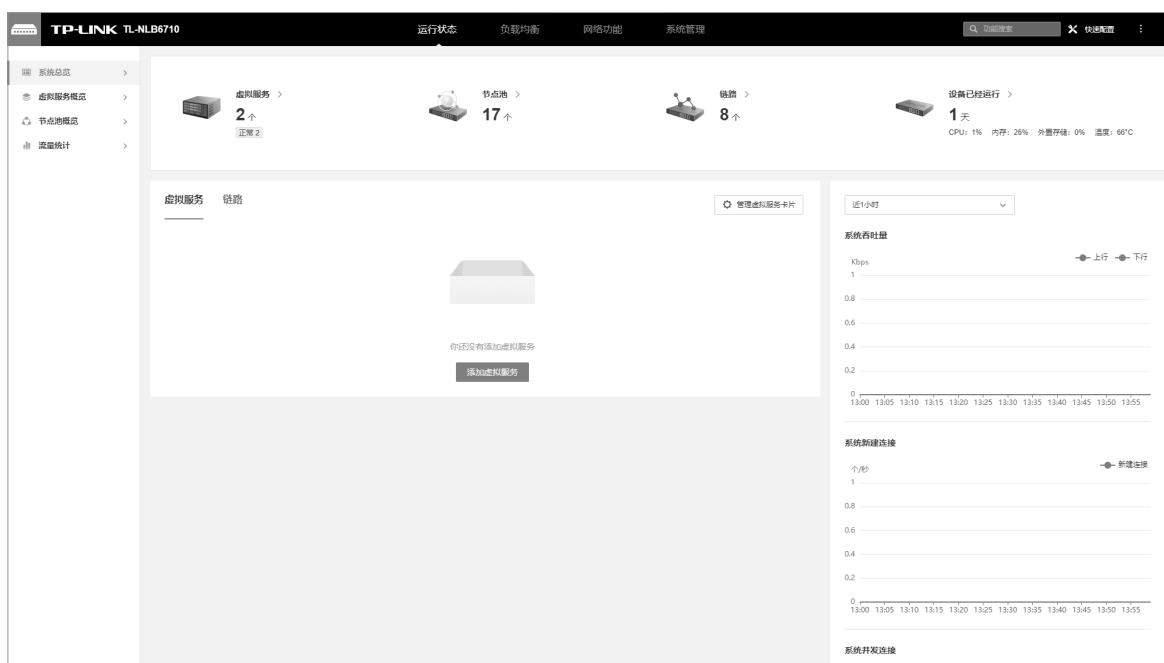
TP-LINK TL-NLB6710

运行状态 负载均衡 网络功能 系统管理

Q 功能搜索 快速配置

系统总览 >
虚拟服务概览 >
节点池概览 >
流量统计 >

虚拟服务 >
2 个
正常 2

节点池 >
17 个

链路 >
8 个

设备已经运行 >
1 天
CPU: 1% 内存: 26% 外置存储: 0% 温度: 66°C

虚拟服务 链路

管理虚拟服务卡片

你还没有添加虚拟服务

添加虚拟服务

近1小时

系统吞吐量

上行 下行

Kbps
1
0.8
0.6
0.4
0.2
0
13:00 13:05 13:10 13:15 13:20 13:25 13:30 13:35 13:40 13:45 13:50 13:55

系统新建连接

新建连接

个/秒
1
0.8
0.6
0.4
0.2
0
13:00 13:05 13:10 13:15 13:20 13:25 13:30 13:35 13:40 13:45 13:50 13:55

系统并发连接